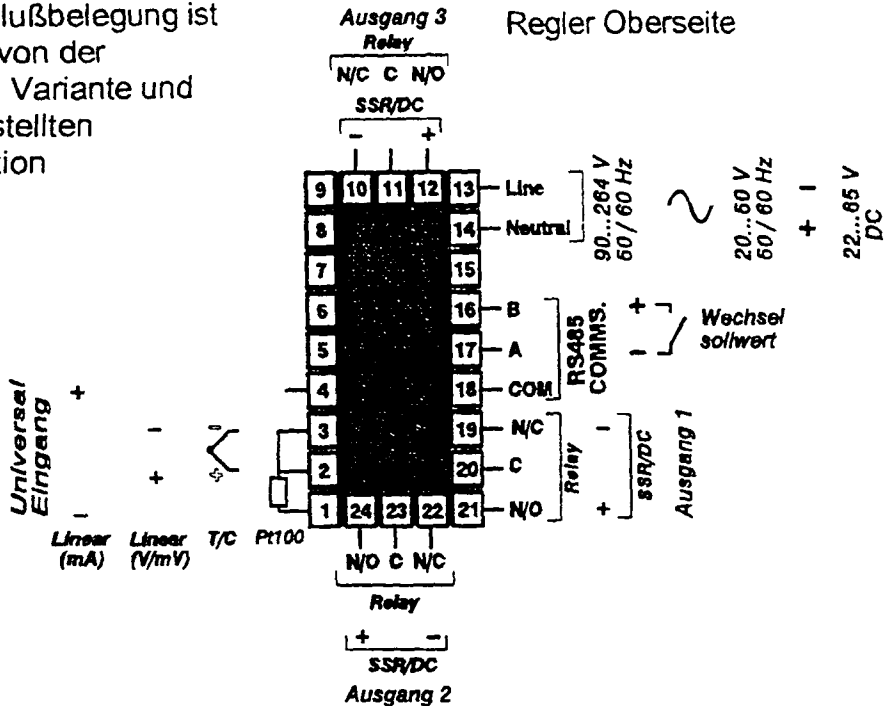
lußbelegung ist von der Variante und stellten tion

Ausgang 3
Relay
N/C C N/O
SSR/DC
– +

Regler Oberseite

9 10 11 12 13 Line
8 14 Neutral
7 15
6 16 B
5 17 A
4 18 COM
3 19 N/C
2 20 C
1 24 23 22 21 N/O

90...264 V 60 / 60 Hz

20...50 V 60 / 60 Hz

22...65 V DC

RS485 COMMS.

+ –
Wechsel sollwert

Relay

– +
SSR/DC

Ausgang 1

Universal Eingang

+ – – + 

Linear (mA)
Linear (V/mV)
T/C
Pt100

N/O C N/C
Relay
+ –
SSR/DC
Ausgang 2